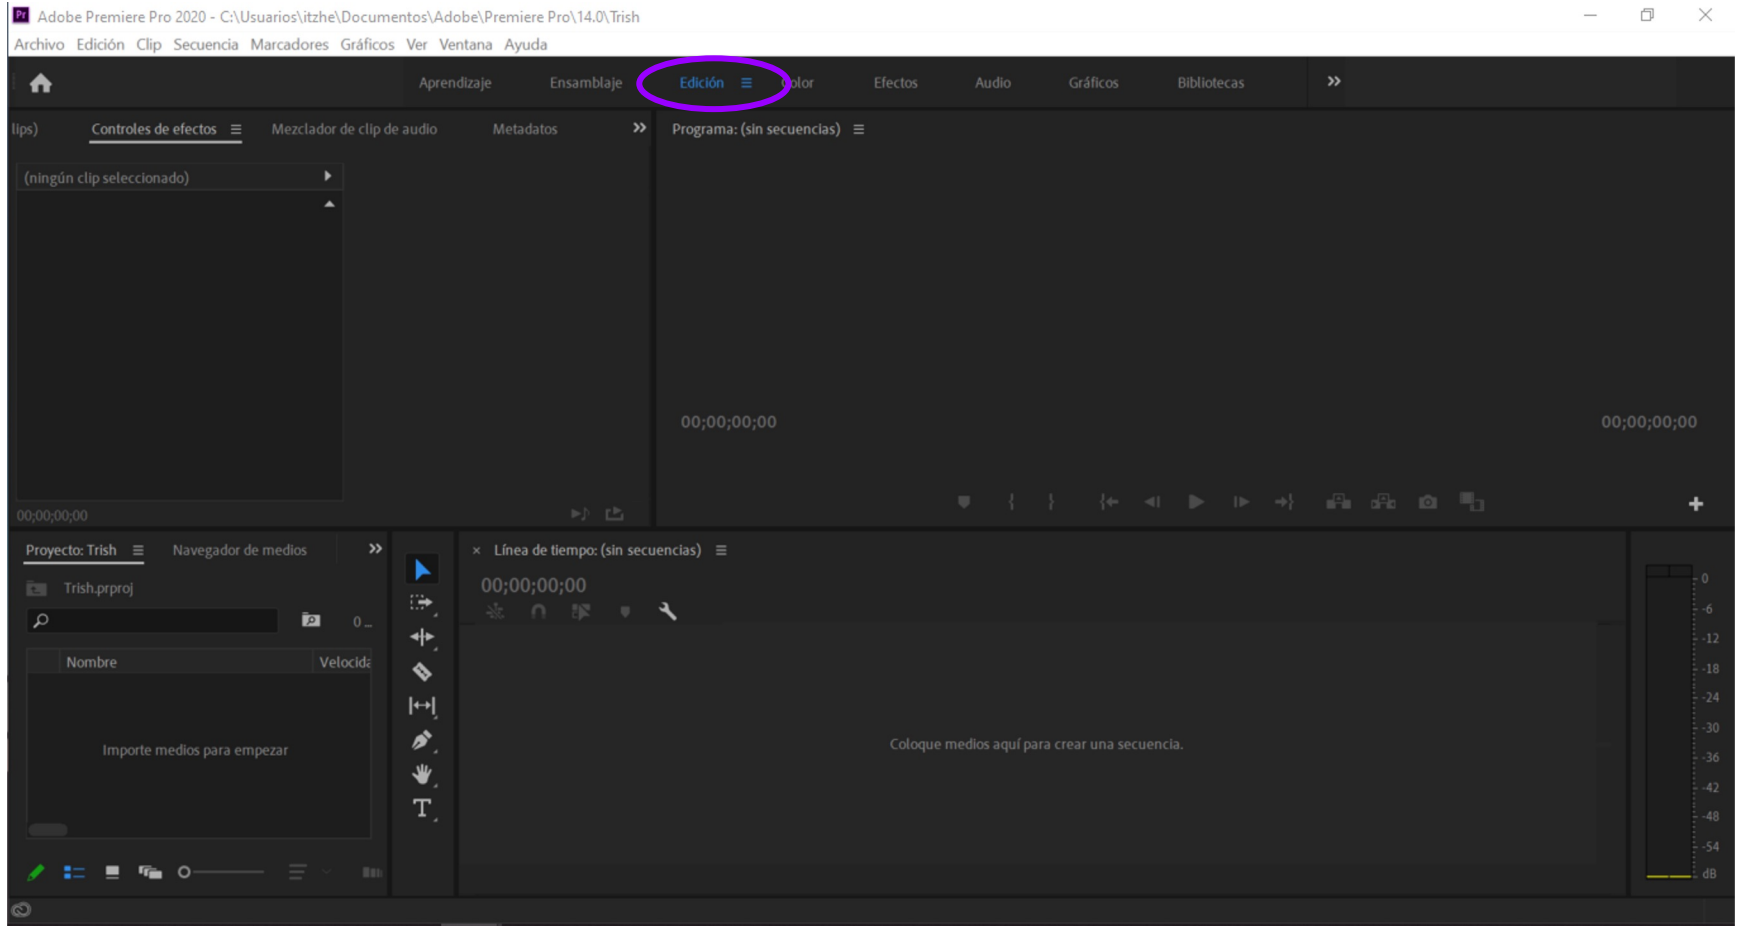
Pr Adobe Premiere Pro 2020 - C:\Usuarios\itzhe\Documentos\Adobe\Premiere Pro\14.0\Trish

Archivo Edición Clip Secuencia Marcadores Gráficos Ver Ventana Ayuda

Aprendizaje Ensamblaje Edición ≡ olor Efectos Audio Gráficos Bibliotecas »

lips) Controles de efectos ≡ Mezclador de clip de audio Metadatos »

Programa: (sin secuencias) ≡

(ningún clip seleccionado)

00;00;00;00 00;00;00;00

00;00;00;00

Proyecto: Trish ≡ Navegador de medios »

Trish.prproj

0

Nombre Velocida

Importe medios para empezar

× Línea de tiempo: (sin secuencias) ≡

00;00;00;00

Coloque medios aquí para crear una secuencia.

0 -6 -12 -18 -24 -30 -36 -42 -48 -54 dB